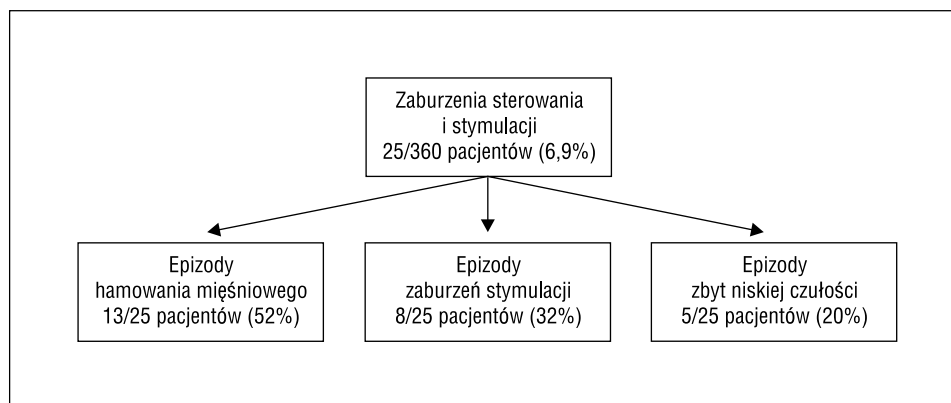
Zaburzenia sterowania i stymulacji
25/360 pacjentów (6,9%)

Epizody
hamowania mięśniowego
13/25 pacjentów (52%)

Epizody
zaburzeń stymulacji
8/25 pacjentów (32%)

Epizody
zbyt niskiej czułości
5/25 pacjentów (20%)